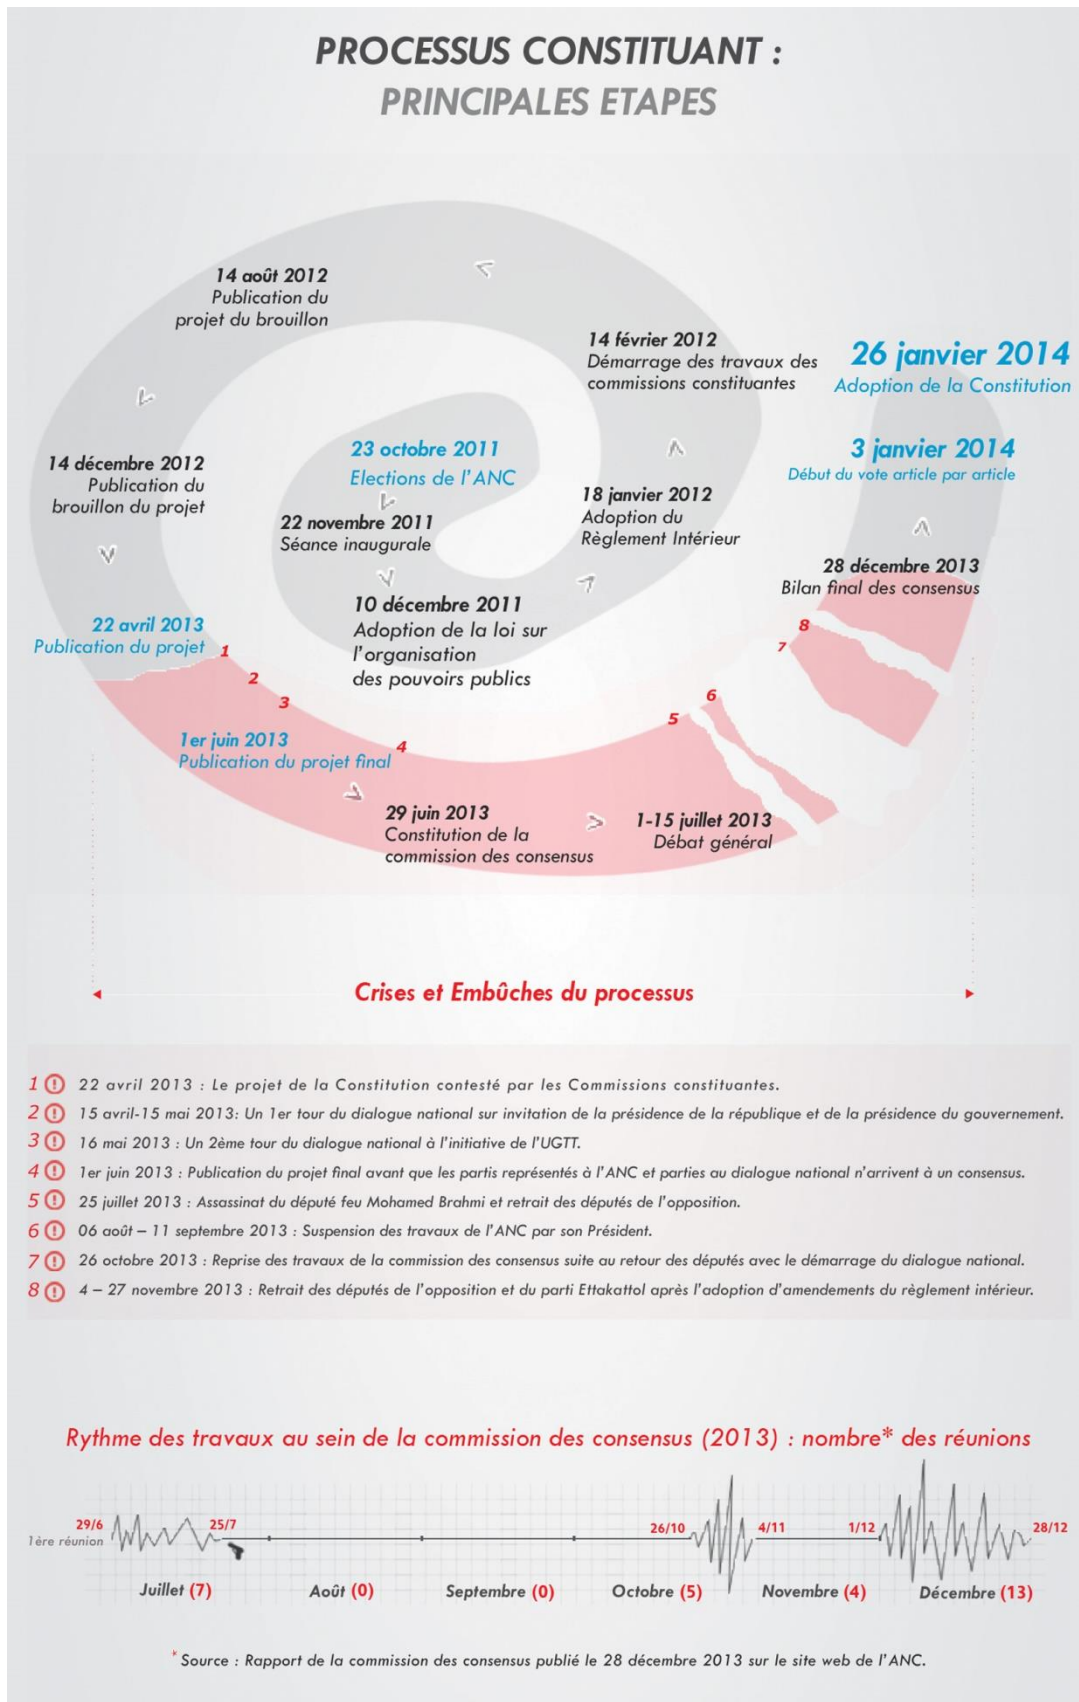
PROCESSUS CONSTITUANT :
PRINCIPALES ETAPES

14 août 2012
Publication du projet du brouillon

14 février 2012
Démarrage des travaux des commissions constituantes

26 janvier 2014
Adoption de la Constitution

14 décembre 2012
Publication du brouillon du projet

23 octobre 2011
Elections de l'ANC

3 janvier 2014
Début du vote article par article

18 janvier 2012
Adoption du Règlement Intérieur

22 novembre 2011
Séance inaugurale

28 décembre 2013
Bilan final des consensus

10 décembre 2011
Adoption de la loi sur l'organisation des pouvoirs publics

22 avril 2013
Publication du projet

1 2 3 4 5 6 7 8

1er juin 2013
Publication du projet final

29 juin 2013
Constitution de la commission des consensus

1-15 juillet 2013
Débat général

Crises et Embûches du processus

1 22 avril 2013 : Le projet de la Constitution contesté par les Commissions constituantes.
2 15 avril-15 mai 2013: Un 1er tour du dialogue national sur invitation de la présidence de la république et de la présidence du gouvernement.
3 16 mai 2013 : Un 2ème tour du dialogue national à l'initiative de l'UGTT.
4 1er juin 2013 : Publication du projet final avant que les partis représentés à l'ANC et parties au dialogue national n'arrivent à un consensus.
5 25 juillet 2013 : Assassinat du député feu Mohamed Brahmi et retrait des députés de l'opposition.
6 06 août – 11 septembre 2013 : Suspension des travaux de l'ANC par son Président.
7 26 octobre 2013 : Reprise des travaux de la commission des consensus suite au retour des députés avec le démarrage du dialogue national.
8 4 – 27 novembre 2013 : Retrait des députés de l'opposition et du parti Ettakattol après l'adoption d'amendements du règlement intérieur.

Rythme des travaux au sein de la commission des consensus (2013) : nombre* des réunions

29/6 1ère réunion 25/7 26/10 4/11 1/12 28/12

Juillet (7) Août (0) Septembre (0) Octobre (5) Novembre (4) Décembre (13)

* Source : Rapport de la commission des consensus publié le 28 décembre 2013 sur le site web de l'ANC.